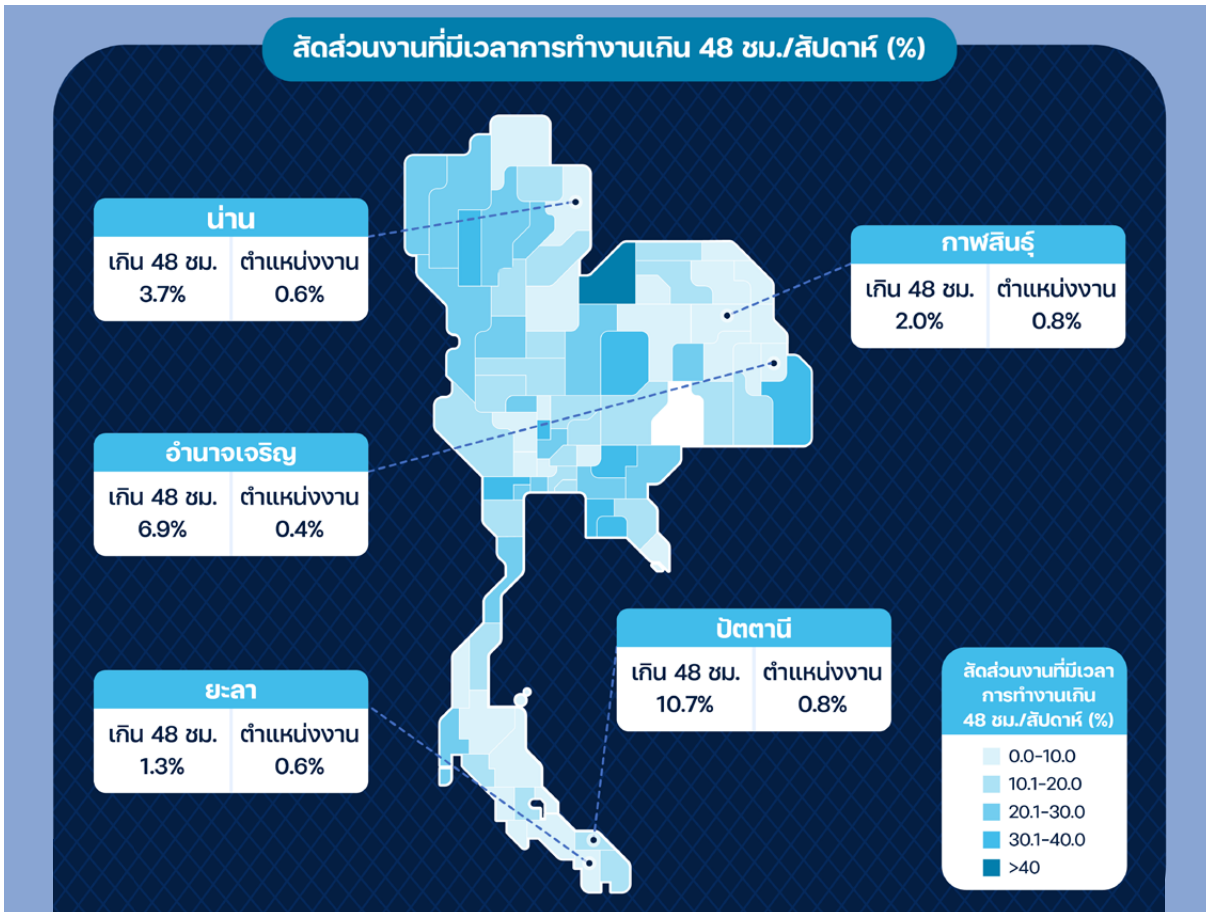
สัดส่วนงานที่มีเวลาการทำงานเกิน 48 ชม./สัปดาห์ (%)

น่าน

| เกิน 48 ชม. | ตำแหน่งงาน |
|---|---|
| 3.7% | 0.6% |

กาฬสินธุ์

| เกิน 48 ชม. | ตำแหน่งงาน |
|---|---|
| 2.0% | 0.8% |

อำนาจเจริญ

| เกิน 48 ชม. | ตำแหน่งงาน |
|---|---|
| 6.9% | 0.4% |

ปัตตานี

| เกิน 48 ชม. | ตำแหน่งงาน |
|---|---|
| 10.7% | 0.8% |

ยะลา

| เกิน 48 ชม. | ตำแหน่งงาน |
|---|---|
| 1.3% | 0.6% |

สัดส่วนงานที่มีเวลาการทำงานเกิน 48 ชม./สัปดาห์ (%)

0.0-10.0
10.1-20.0
20.1-30.0
30.1-40.0
>40